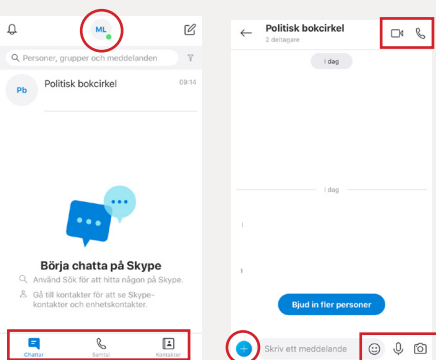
ML

Personer, grupper och meddelanden

Pb

Politisk bokcirkel

09:14

Börja chatta på Skype

Använd Sök för att hitta någon på Skype.

Gå till kontakter för att se Skype-kontakter och enhetskontakter.

Chattar

Samtal

Kontakter

Politisk bokcirkel

2 deltagare

I dag

I dag

Bjud in fler personer

Skriv ett meddelande